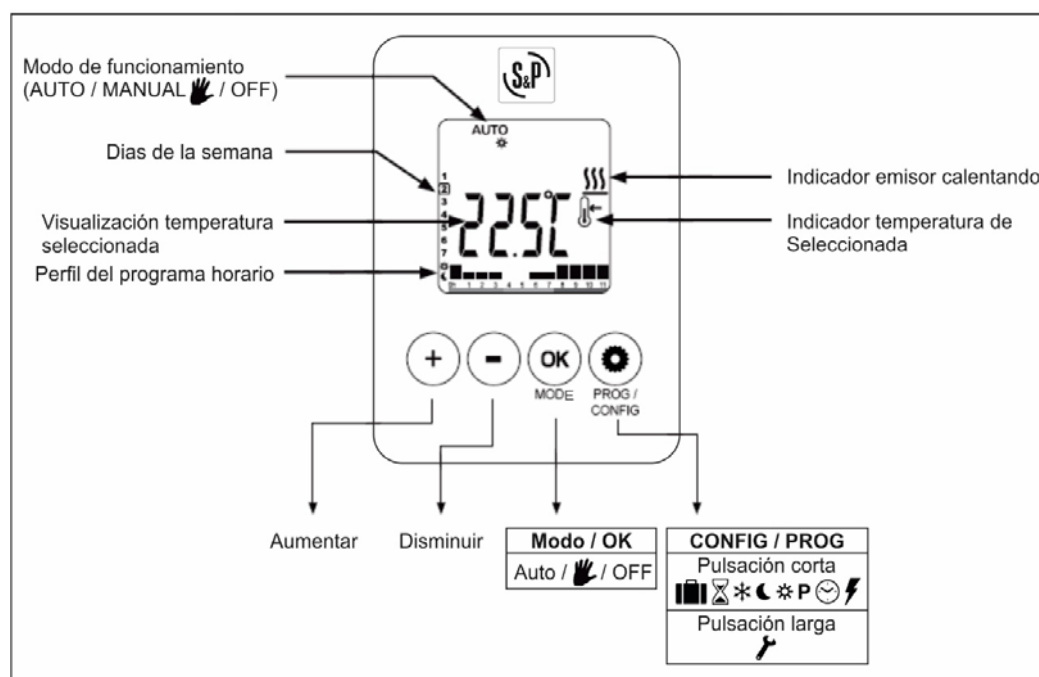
Modo de funcionamiento (AUTO / MANUAL / OFF)

Dias de la semana

Visualización temperatura seleccionada

Perfil del programa horario

S&P

AUTO

1
2
3
4
5
6
7

22.5C

0h 1 2 3 4 5 6 7 8 9 10 11

Indicador emisor calentando

Indicador temperatura de Seleccionada

+

-

OK
MODE

PROG / CONFIG

Aumentar

Disminuir

| Modo / OK |
|---|
| Auto / / OFF |

| CONFIG / PROG |
|---|
| Pulsación corta P |
| Pulsación larga |